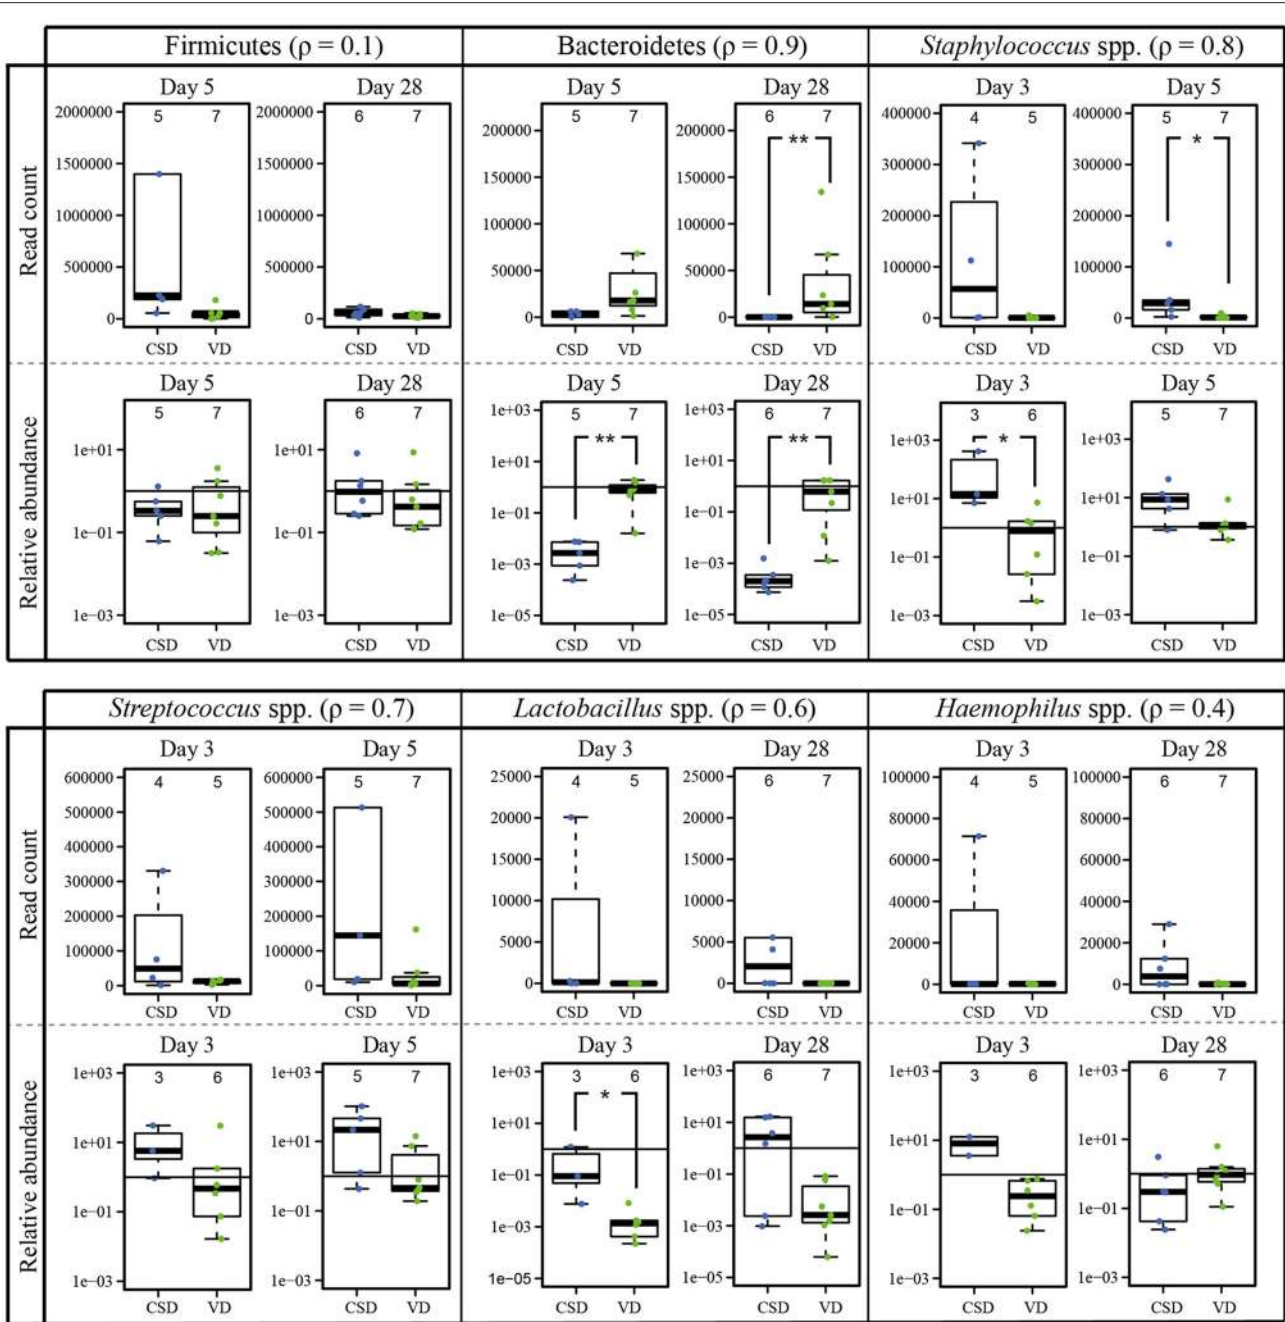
Firmicutes (ρ = 0.1)

Bacteroidetes (ρ = 0.9)

*Staphylococcus* spp. (ρ = 0.8)

Read count

Day 5
5 7
2000000
1500000
1000000
500000
0
CSD VD

Day 28
6 7
2000000
1500000
1000000
500000
0
CSD VD

Day 5
5 7
200000
150000
100000
50000
0
CSD VD

Day 28
6 7
**
200000
150000
100000
50000
0
CSD VD

Day 3
4 5
400000
300000
200000
100000
0
CSD VD

Day 5
5 7
*
400000
300000
200000
100000
0
CSD VD

Relative abundance

Day 5
5 7
1e+01
1e-01
1e-03
CSD VD

Day 28
6 7
1e+01
1e-01
1e-03
CSD VD

Day 5
5 7
**
1e+03
1e+01
1e-01
1e-03
1e-05
CSD VD

Day 28
6 7
**
1e+03
1e+01
1e-01
1e-03
1e-05
CSD VD

Day 3
3 6
*
1e+03
1e+01
1e-01
1e-03
CSD VD

Day 5
5 7
1e+03
1e+01
1e-01
1e-03
CSD VD

*Streptococcus* spp. (ρ = 0.7)

*Lactobacillus* spp. (ρ = 0.6)

*Haemophilus* spp. (ρ = 0.4)

Read count

Day 3
4 5
600000
500000
400000
300000
200000
100000
0
CSD VD

Day 5
5 7
600000
500000
400000
300000
200000
100000
0
CSD VD

Day 3
4 5
25000
20000
15000
10000
5000
0
CSD VD

Day 28
6 7
25000
20000
15000
10000
5000
0
CSD VD

Day 3
4 5
100000
80000
60000
40000
20000
0
CSD VD

Day 28
6 7
100000
80000
60000
40000
20000
0
CSD VD

Relative abundance

Day 3
3 6
1e+03
1e+01
1e-01
1e-03
CSD VD

Day 5
5 7
1e+03
1e+01
1e-01
1e-03
CSD VD

Day 3
3 6
*
1e+03
1e+01
1e-01
1e-03
1e-05
CSD VD

Day 28
6 7
1e+03
1e+01
1e-01
1e-03
1e-05
CSD VD

Day 3
3 6
1e+03
1e+01
1e-01
1e-03
CSD VD

Day 28
6 7
1e+03
1e+01
1e-01
1e-03
CSD VD